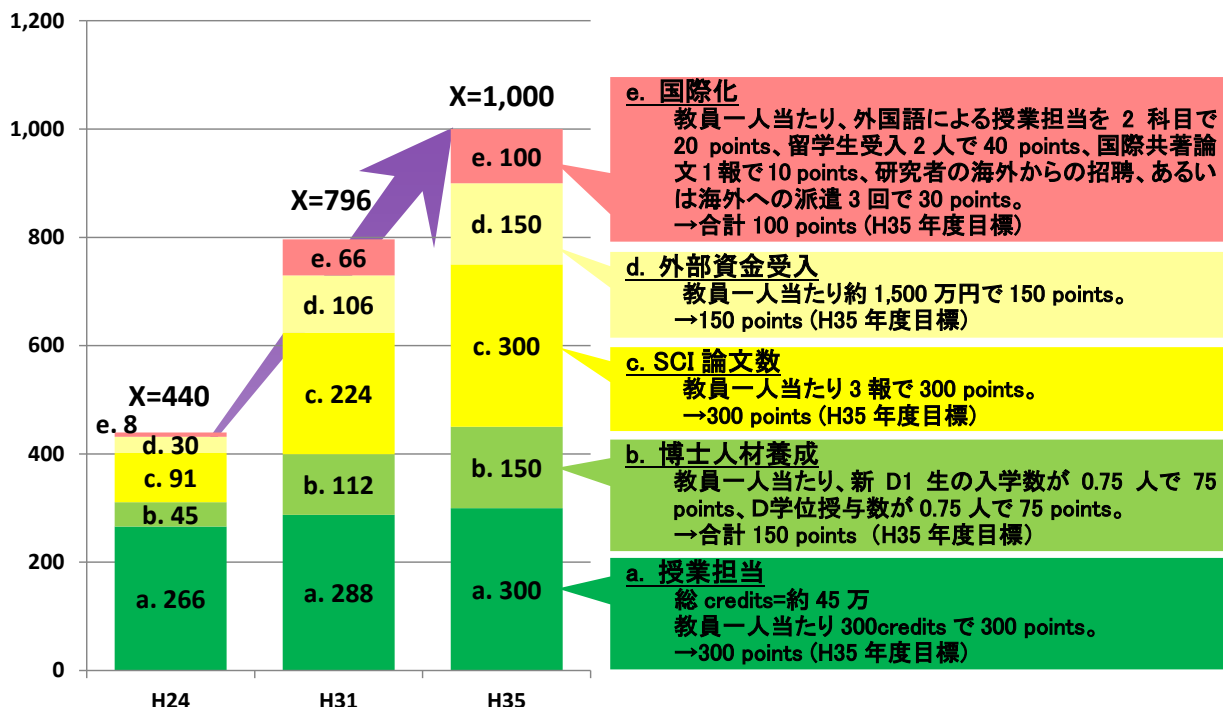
1,200
1,000
800
600
400
200
0

X=440
e. 8
d. 30
c. 91
b. 45
a. 266
H24

X=796
e. 66
d. 106
c. 224
b. 112
a. 288
H31

X=1,000
e. 100
d. 150
c. 300
b. 150
a. 300
H35

e. 国際化
教員一人当たり、外国語による授業担当を 2 科目で 20 points、留学生受入 2 人で 40 points、国際共著論文 1 報で 10 points、研究者の海外からの招聘、あるいは海外への派遣 3 回で 30 points。
→合計 100 points (H35 年度目標)

d. 外部資金受入
教員一人当たり約 1,500 万円で 150 points。
→150 points (H35 年度目標)

c. SCI 論文数
教員一人当たり 3 報で 300 points。
→300 points (H35 年度目標)

b. 博士人材養成
教員一人当たり、新 D1 生の入学数が 0.75 人で 75 points、D学位授与数が 0.75 人で 75 points。
→合計 150 points (H35 年度目標)

a. 授業担当
総 credits=約 45 万
教員一人当たり 300credits で 300 points。
→300 points (H35 年度目標)